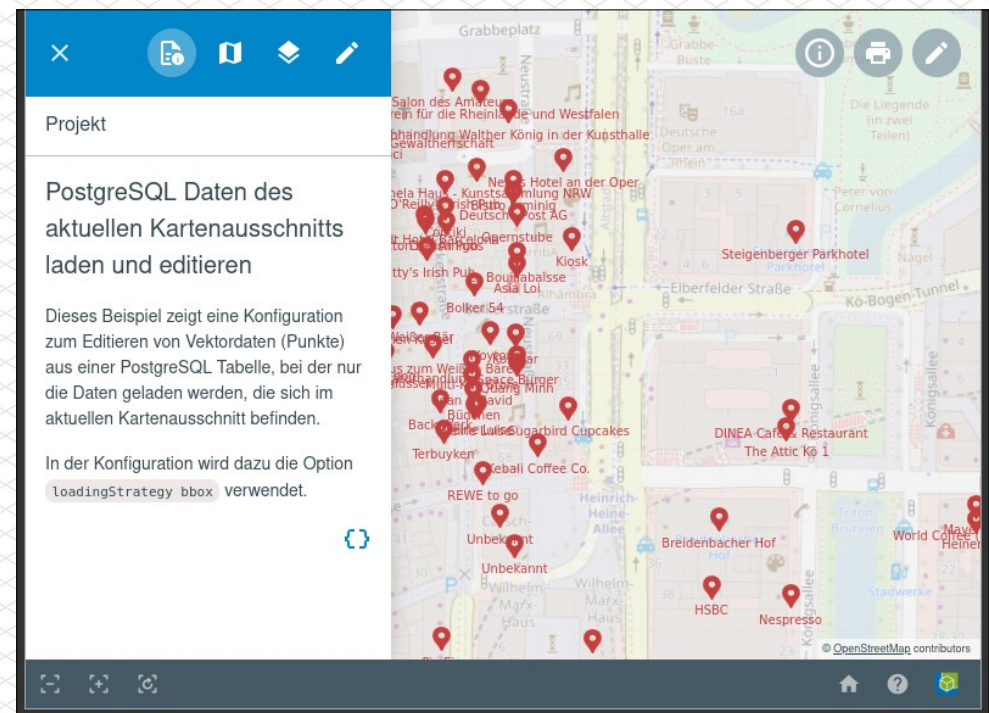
Projekt

PostgreSQL Daten des aktuellen Kartenausschnitts laden und editieren

Dieses Beispiel zeigt eine Konfiguration zum Editieren von Vektordaten (Punkte) aus einer PostgreSQL Tabelle, bei der nur die Daten geladen werden, die sich im aktuellen Kartenausschnitt befinden.

In der Konfiguration wird dazu die Option `loadingStrategy bbox` verwendet.

{}

Grabbeplatz
Grabbe-Büste
Neustraße
Salon des Amateurs
Kunstverein für die Rheinlande und Westfalen
Buchhandlung Walther König in der Kunsthalle
Gewaltherrschaft
Deutsche Oper am Rhein
Die Liegende (in zwei Teilen)
Neuer's Hotel an der Oper
Kunstsammlung NRW
O'Reilly's Irish Pub
Deutsche Post AG
Operstube
Kiosk
Peter von Cornelius
Steigenberger Parkhotel
Parkhotel
Nagel
Bouillabaisse
Asia Loi
Alhambra
Elberfelder Straße
Kö-Bogen-Tunnel
Bolker 54
Weißer Bär
Brauerei
Subway
Deutsche Bank
Bazaar
Peace Burger
Quang Minh
David
Büdchen
Backwerk
Sugarbird Cupcakes
Terbuyken
DINEA Café & Restaurant
The Attic Kö 1
Königsallee
Kebali Coffee Co.
REWE to go
Heinrich-Heine-Allee
Unbekannt
Breidenbacher Hof
World Coffee
Unbekannt
Wilhelm-Marx-Haus
HSBC
Nespresso
Stadtwerke
© OpenStreetMap contributors